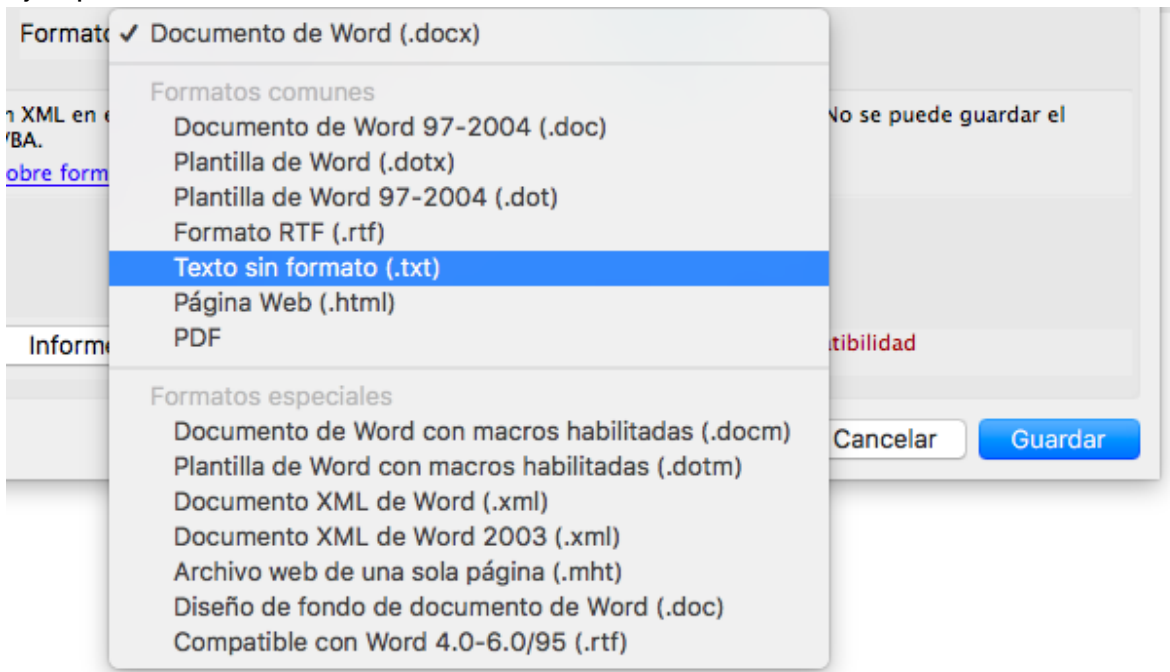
Format ✓ Documento de Word (.docx)

Formatos comunes
Documento de Word 97-2004 (.doc)
Plantilla de Word (.dotx)
Plantilla de Word 97-2004 (.dot)
Formato RTF (.rtf)
Texto sin formato (.txt)
Página Web (.html)
PDF

Formatos especiales
Documento de Word con macros habilitadas (.docm)
Plantilla de Word con macros habilitadas (.dotm)
Documento XML de Word (.xml)
Documento XML de Word 2003 (.xml)
Archivo web de una sola página (.mht)
Diseño de fondo de documento de Word (.doc)
Compatible con Word 4.0-6.0/95 (.rtf)

n XML en e
'BA.
obre form

No se puede guardar el

Inform

tibilidad

Cancelar
Guardar